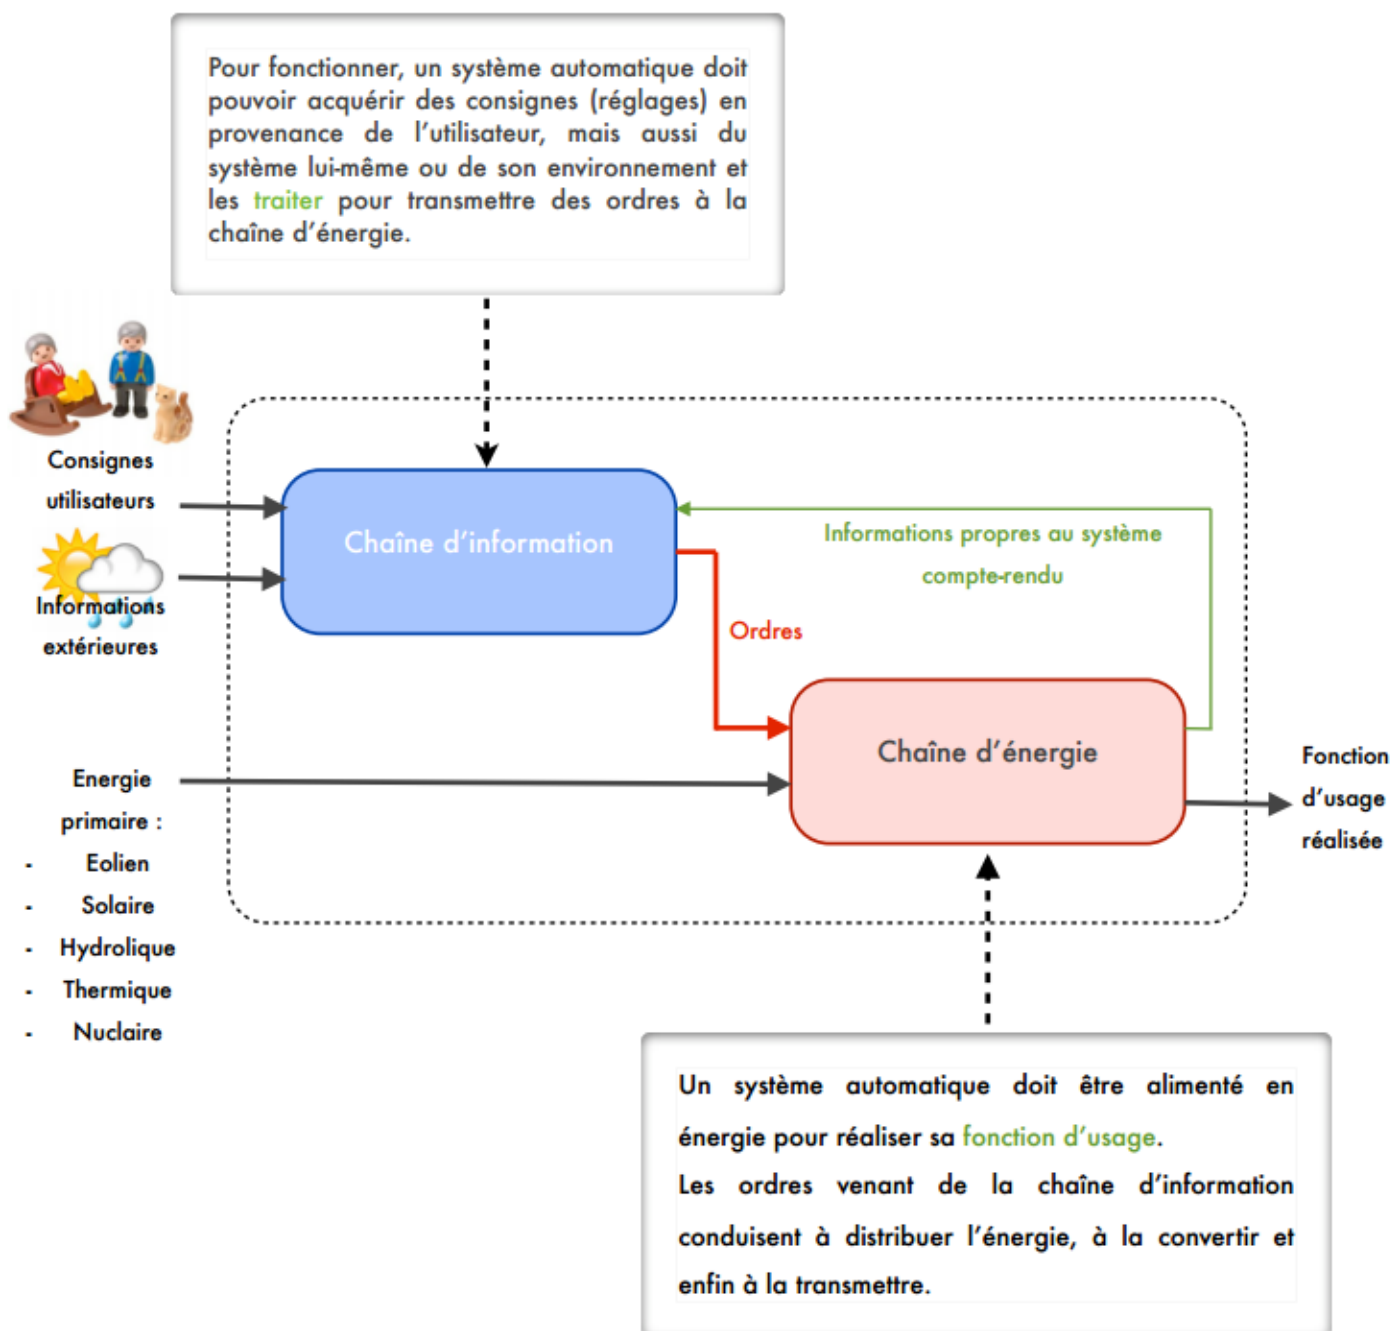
Pour fonctionner, un système automatique doit pouvoir acquérir des consignes (réglages) en provenance de l'utilisateur, mais aussi du système lui-même ou de son environnement et les traiter pour transmettre des ordres à la chaîne d'énergie.

Consignes utilisateurs

Informations extérieures

Chaîne d'information

Informations propres au système compte-rendu

Ordres

Chaîne d'énergie

Energie primaire :
- Eolien
- Solaire
- Hydrolique
- Thermique
- Nuclaire

Fonction d'usage réalisée

Un système automatique doit être alimenté en énergie pour réaliser sa fonction d'usage.
Les ordres venant de la chaîne d'information conduisent à distribuer l'énergie, à la convertir et enfin à la transmettre.